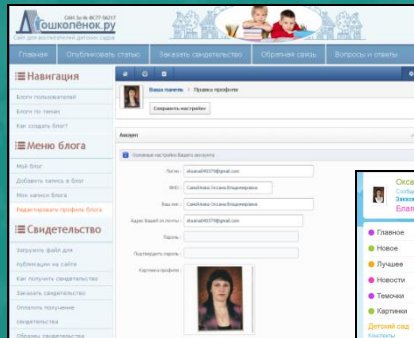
Дошколёнок.ру
СМИ Эл № ФС77-56217
Сайт для воспитателей детских садов

Главная | Опубликовать статью | Заказать свидетельство | Обратная связь | Вопросы и ответы

☰ Навигация
Блоги пользователей
Блоги по тегам
Как создать блог?

☰ Меню блога
Мой блог
Добавить запись в блог
Мои записи блога
Редактировать профиль блога

☰ Свидетельство
Загрузить файл для публикации на сайте
Как получить свидетельство
Заказать свидетельство
Оплатить получение свидетельства
Образец свидетельства

Ваша панель > Правка профиля
Сохранить настройки

Аккаунт
Основные настройки Вашего аккаунта
Логин : oksana696379@gmail.com
ФИО : Самойлова Оксана Владимировна
Ваше им : Самойлова Оксана Владимировна
Адрес Вашей эл.почты : oksana696379@gmail.com
Пароль :
Подтвердить пароль :
Картинка профиля :

Окса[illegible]
Сообщ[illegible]
Закла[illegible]
Блог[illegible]

Главное
Новое
Лучшее
Новости
Темочки
Картинки
Детский сад
Блоги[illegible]